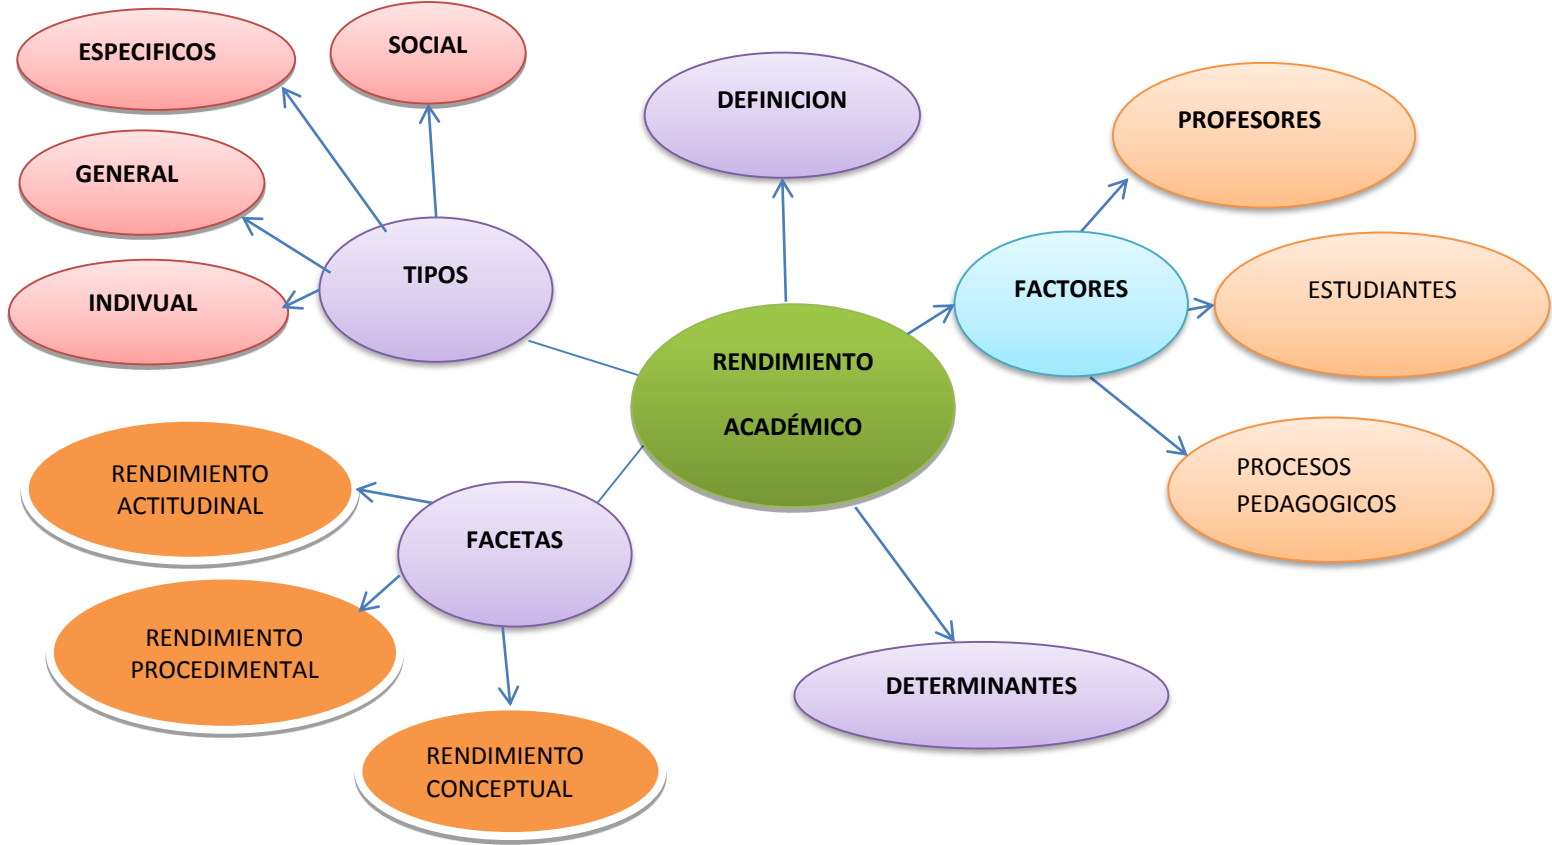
RENDIMIENTO ACADÉMICO

TIPOS

ESPECIFICOS

SOCIAL

GENERAL

INDIVUAL

DEFINICION

FACTORES

PROFESORES

ESTUDIANTES

PROCESOS PEDAGOGICOS

FACETAS

RENDIMIENTO ACTITUDINAL

RENDIMIENTO PROCEDIMENTAL

RENDIMIENTO CONCEPTUAL

DETERMINANTES